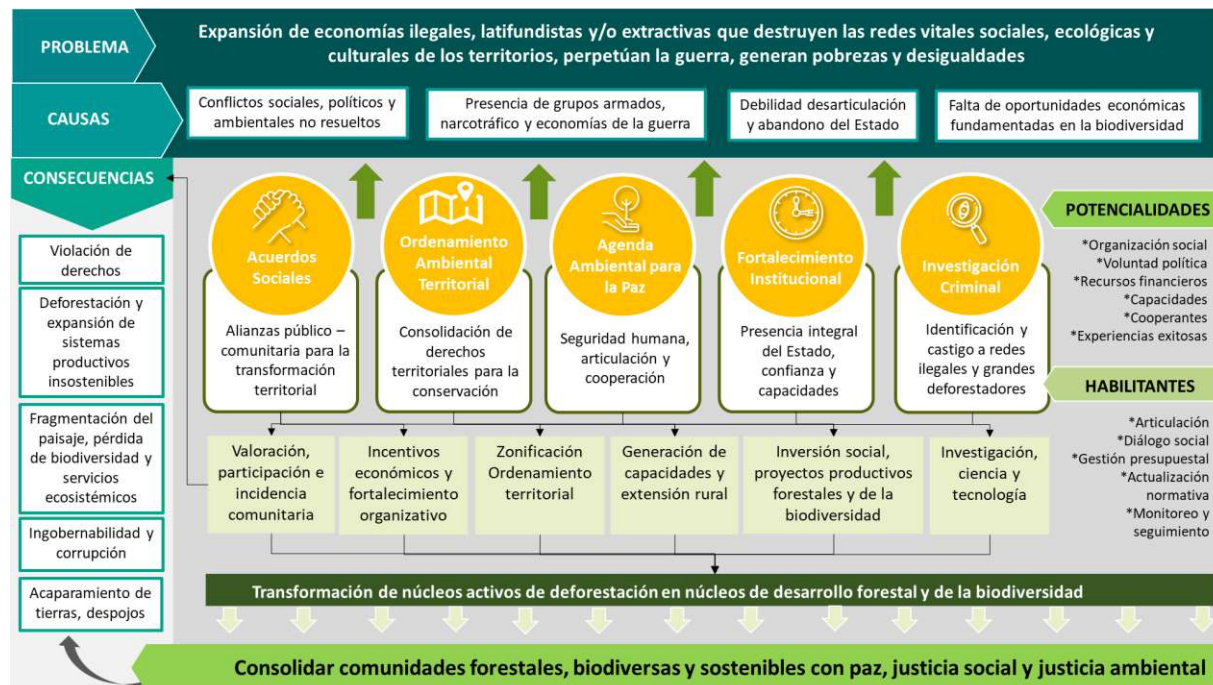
PROBLEMA

Expansión de economías ilegales, latifundistas y/o extractivas que destruyen las redes vitales sociales, ecológicas y culturales de los territorios, perpetúan la guerra, generan pobrezas y desigualdades

CAUSAS

Conflictos sociales, políticos y ambientales no resueltos

Presencia de grupos armados, narcotráfico y economías de la guerra

Debilidad desarticulación y abandono del Estado

Falta de oportunidades económicas fundamentadas en la biodiversidad

CONSECUENCIAS

Violación de derechos

Deforestación y expansión de sistemas productivos insostenibles

Fragmentación del paisaje, pérdida de biodiversidad y servicios ecosistémicos

Ingobernabilidad y corrupción

Acaparamiento de tierras, despojos

Acuerdos Sociales

Alianzas público – comunitaria para la transformación territorial

Ordenamiento Ambiental Territorial

Consolidación de derechos territoriales para la conservación

Agenda Ambiental para la Paz

Seguridad humana, articulación y cooperación

Fortalecimiento Institucional

Presencia integral del Estado, confianza y capacidades

Investigación Criminal

Identificación y castigo a redes ilegales y grandes deforestadores

POTENCIALIDADES

*Organización social
*Voluntad política
*Recursos financieros
*Capacidades
*Cooperantes
*Experiencias exitosas

HABILITANTES

*Articulación
*Diálogo social
*Gestión presupuestal
*Actualización normativa
*Monitoreo y seguimiento

Valoración, participación e incidencia comunitaria

Incentivos económicos y fortalecimiento organizativo

Zonificación Ordenamiento territorial

Generación de capacidades y extensión rural

Inversión social, proyectos productivos forestales y de la biodiversidad

Investigación, ciencia y tecnología

Transformación de núcleos activos de deforestación en núcleos de desarrollo forestal y de la biodiversidad

Consolidar comunidades forestales, biodiversas y sostenibles con paz, justicia social y justicia ambiental